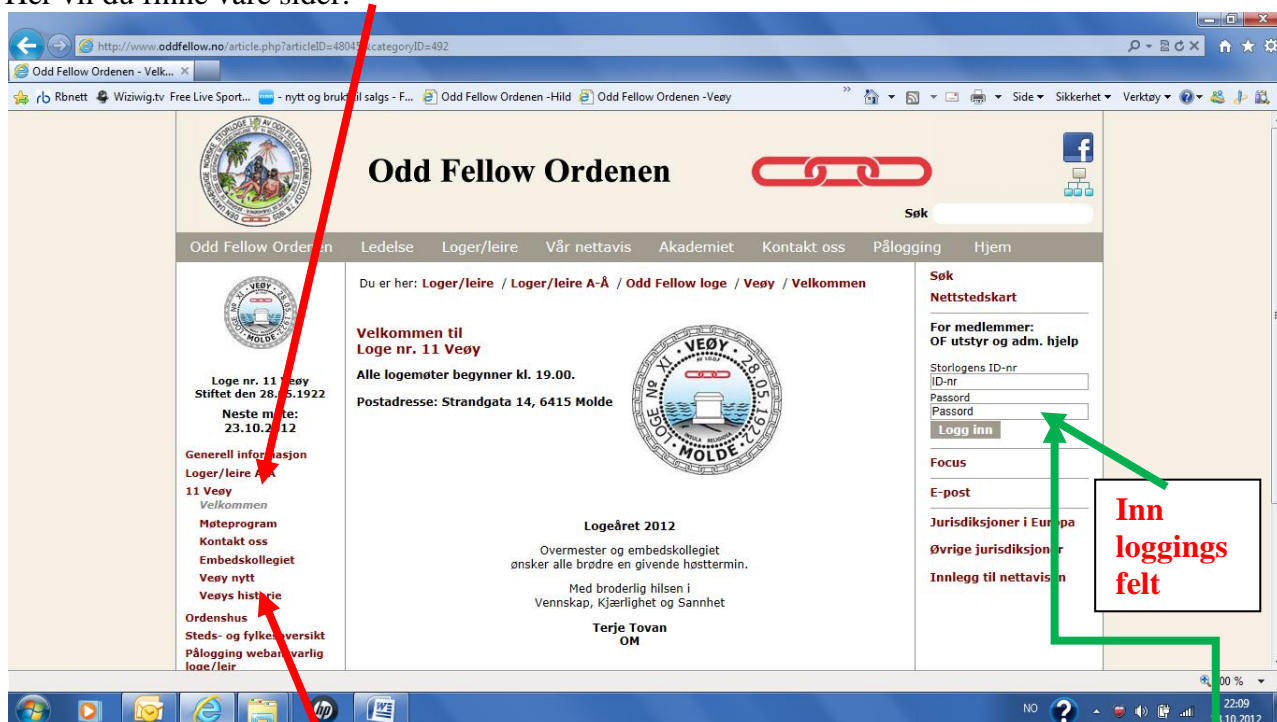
Her vil du finne våre sider.

http://www.oddfellow.no/article.php?articleID=48045&categoryID=492

Odd Fellow Ordenen - Velk... ×

Rbnett Wiziwig.tv Free Live Sport... - nytt og brukt til salgs - F... Odd Fellow Ordenen -Hild Odd Fellow Ordenen -Veøy

Side ▾ Sikkerhet ▾ Verktøy ▾

Odd Fellow Ordenen

Søk

Odd Fellow Ordenen Ledelse Loger/leire Vår nettavis Akademiet Kontakt oss Pålogging Hjem

Loge nr. 11 Veøy
Stiftet den 28.05.1922

Neste møte:
23.10.2012

Generell informasjon
Loger/leire A-Å
11 Veøy
Velkommen
Møteprogram
Kontakt oss
Embedskollegiet
Veøy nytt
Veøys historie
Ordenshus
Steds- og fylkesoversikt
Pålogging webansvarlig loge/leir

Du er her: Loger/leire / Loger/leire A-Å / Odd Fellow loge / Veøy / Velkommen

Velkommen til
Loge nr. 11 Veøy

Alle logemøter begynner kl. 19.00.

Postadresse: Strandgata 14, 6415 Molde

VEØY 28.05.1922 LOGE Nº XI MOLDE

Logeåret 2012

Overmester og embedskollegiet
ønsker alle brødre en givende høsttermin.

Med broderlig hilsen i
Vennskap, Kjærlighet og Sannhet

Terje Tovan
OM

Søk
Nettstedskart

For medlemmer:
OF utstyr og adm. hjelp

Storlogens ID-nr
ID-nr
Passord
Passord
Logg inn

Focus

E-post

Jurisdiksjoner i Europa

Øvrige jurisdiksjoner

Innlegg til nettavisen

Inn
loggings
felt

100 %

NO 22:09
.10.2012